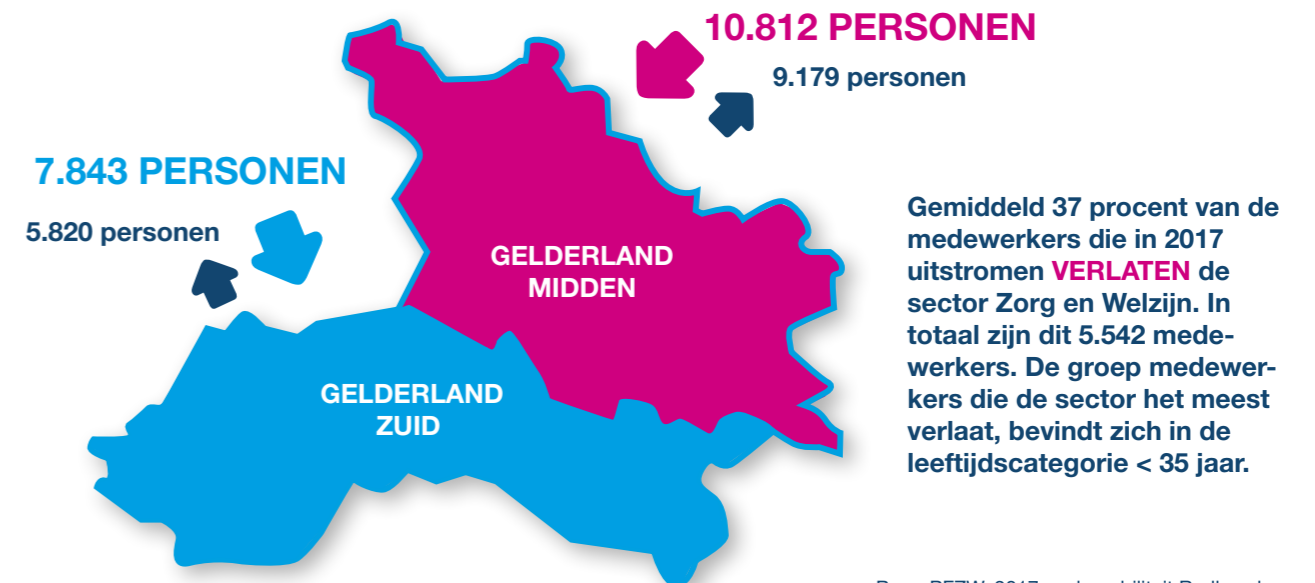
10.812 PERSONEN

9.179 personen

7.843 PERSONEN

5.820 personen

GELDERLAND MIDDEN

GELDERLAND ZUID

Gemiddeld 37 procent van de medewerkers die in 2017 uitstromen VERLATEN de sector Zorg en Welzijn. In totaal zijn dit 5.542 medewerkers. De groep medewerkers die de sector het meest verlaat, bevindt zich in de leeftijdscategorie < 35 jaar.

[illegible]